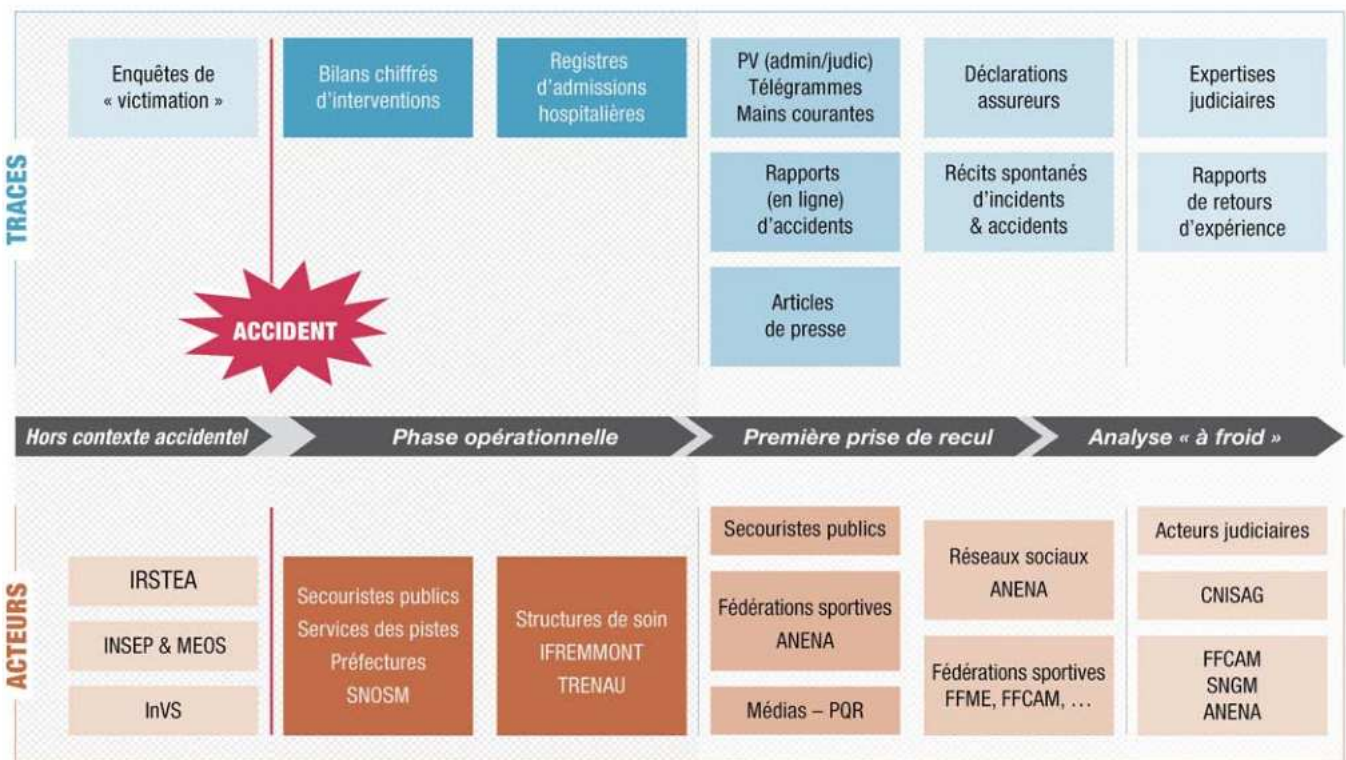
TRACES

Enquêtes de « victimation »

Bilans chiffrés d'interventions

Registres d'admissions hospitalières

PV (admin/judic) Télégrammes Mains courantes

Rapports (en ligne) d'accidents

Articles de presse

Déclarations assureurs

Récits spontanés d'incidents & accidents

Expertises judiciaires

Rapports de retours d'expérience

ACCIDENT

Hors contexte accidentel

Phase opérationnelle

Première prise de recul

Analyse « à froid »

ACTEURS

IRSTEA

INSEP & MEOS

InVS

Secouristes publics Services des pistes Préfectures SNOSM

Structures de soin IFREMMONT TRENAU

Secouristes publics

Fédérations sportives ANENA

Médias – PQR

Réseaux sociaux ANENA

Fédérations sportives FFME, FFCAM, ...

Acteurs judiciaires

CNISAG

FFCAM SNGM ANENA